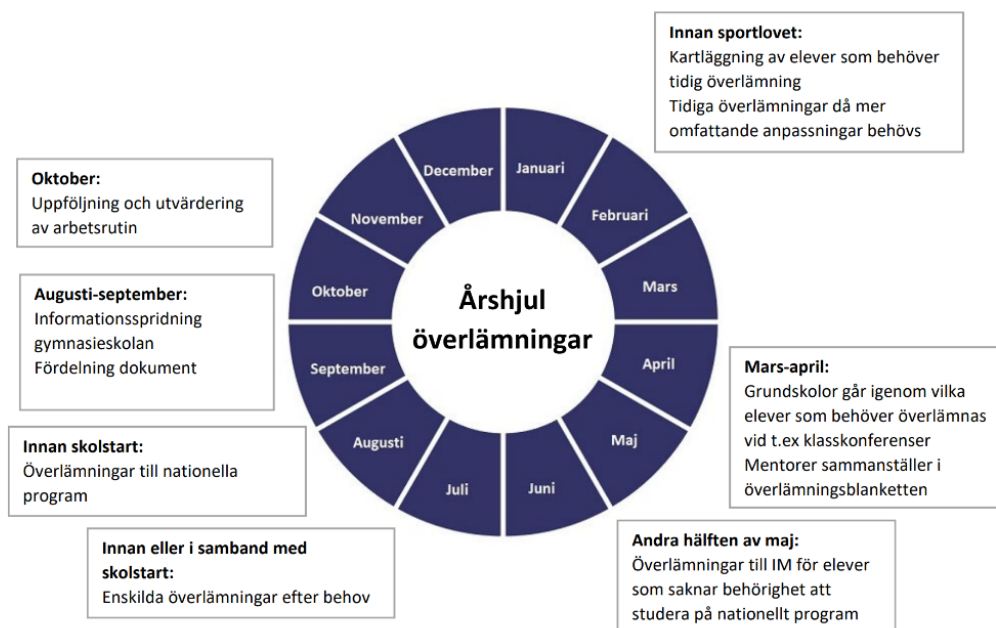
Innan sportlovet:
Kartläggning av elever som behöver tidig överlämning
Tidiga överlämningar då mer omfattande anpassningar behövs

Oktober:
Uppföljning och utvärdering av arbetsrutin

Augusti-september:
Informationsspridning gymnasieskolan
Fördelning dokument

Innan skolstart:
Överlämningar till nationella program

Innan eller i samband med skolstart:
Enskilda överlämningar efter behov

Årshjul överlämningar

Januari
Februari
Mars
April
Maj
Juni
Juli
Augusti
September
Oktober
November
December

Mars-april:
Grundskolor går igenom vilka elever som behöver överlämnas vid t.ex klasskonferenser
Mentorer sammanställer i överlämningsblanketten

Andra hälften av maj:
Överlämningar till IM för elever som saknar behörighet att studera på nationellt program